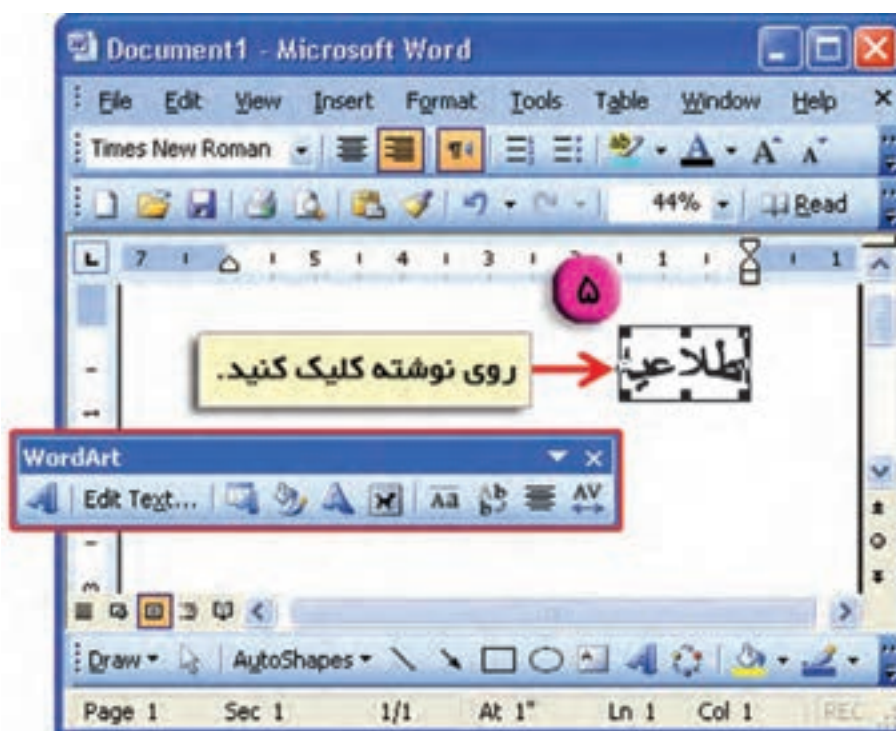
Document1 - Microsoft Word

File Edit View Insert Format Tools Table Window Help

Times New Roman

44% Read

7 6 5 4 3 2 1 1

۵

روی نوشته کلیک کنید.

اطلاعیه

WordArt

Edit Text...

Draw AutoShapes

Page 1 Sec 1 1/1 At 1" Ln 1 Col 1 REC